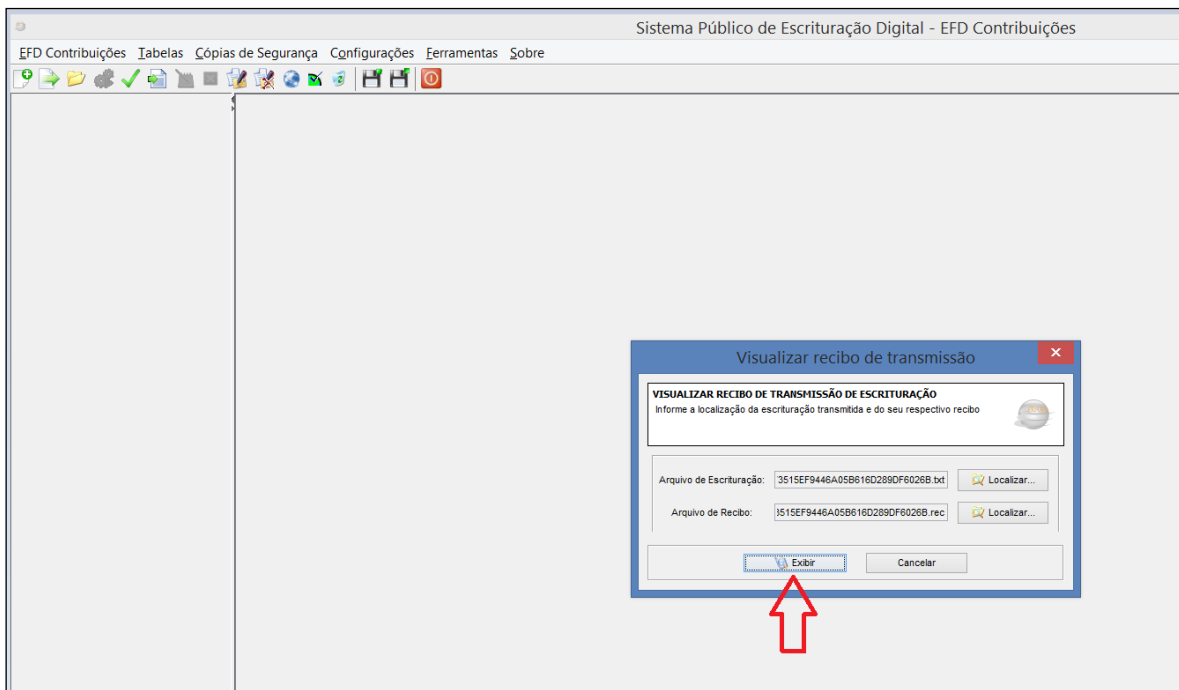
Sistema Público de Escrituração Digital - EFD Contribuições

EFD Contribuições Tabelas Cópias de Segurança Configurações Ferramentas Sobre

Visualizar recibo de transmissão

VISUALIZAR RECIBO DE TRANSMISSÃO DE ESCRITURAÇÃO
Informe a localização da escrituração transmitida e do seu respectivo recibo

Arquivo de Escrituração: 3515EF9446A05B616D289DF6026B.txt Localizar...

Arquivo de Recibo: 3515EF9446A05B616D289DF6026B.rec Localizar...

Exibir Cancelar